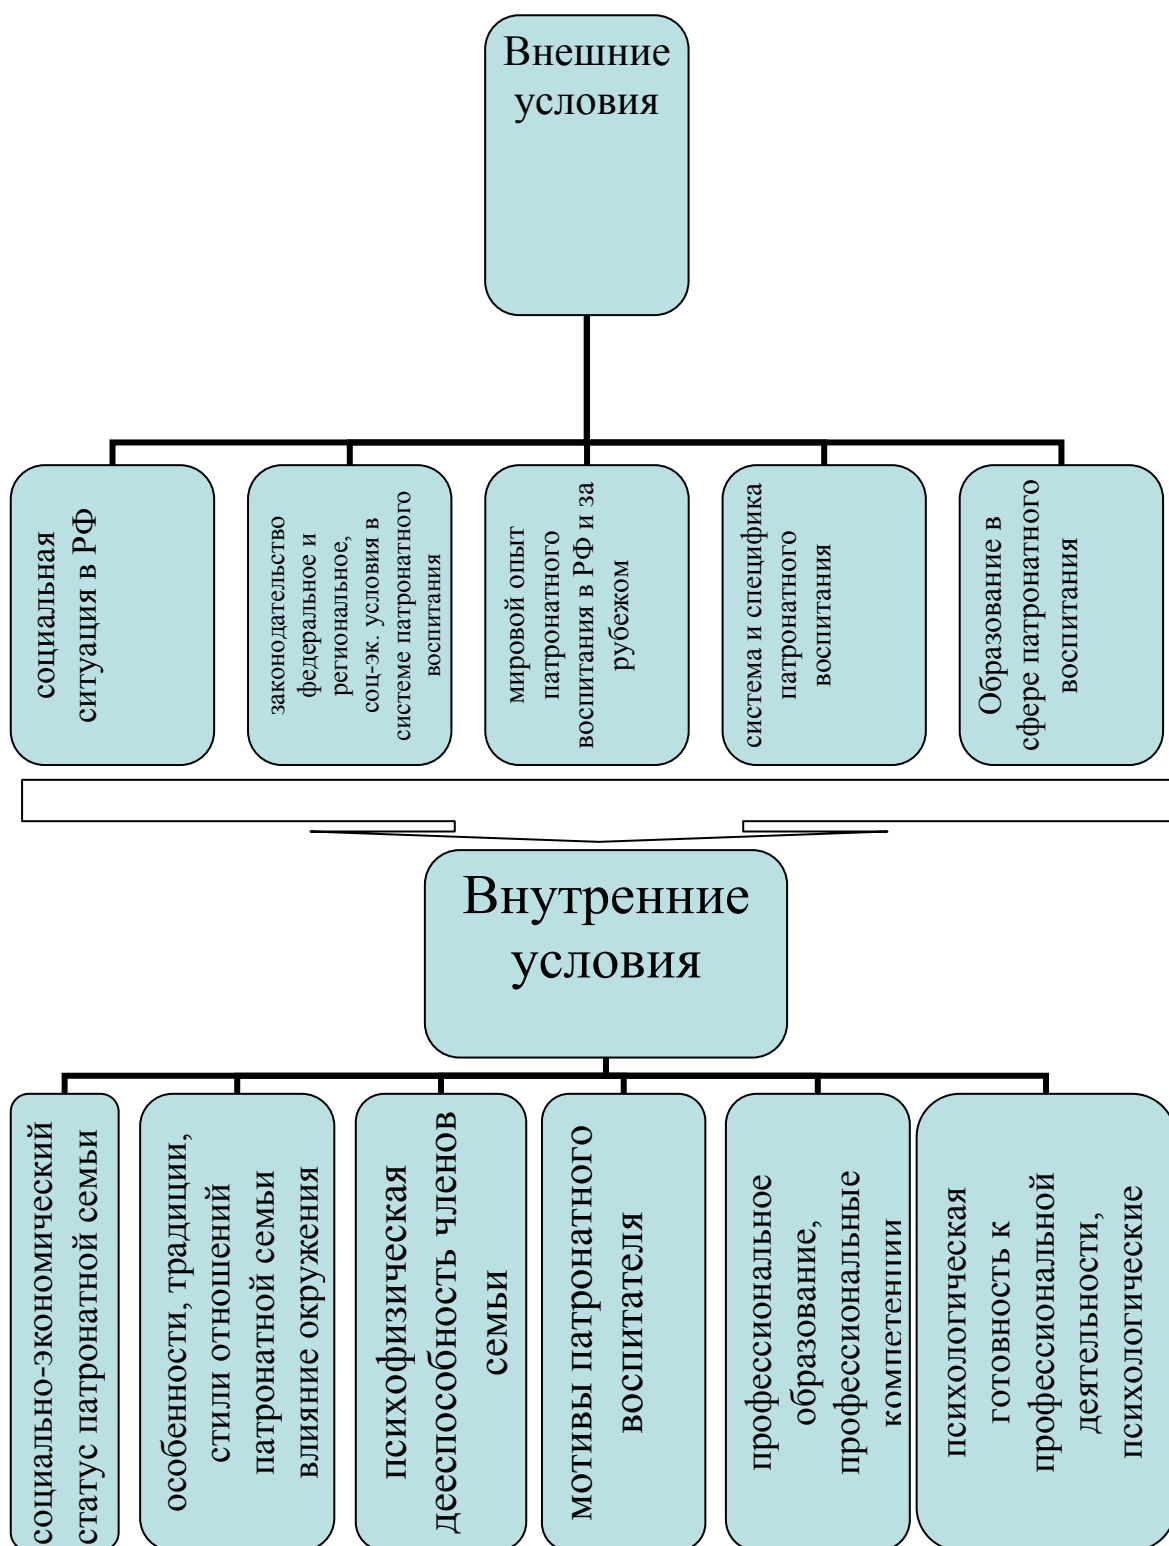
Внешние условия

социальная ситуация в РФ

законодательство федеральное и региональное, соц-эк. условия в системе патронатного воспитания

мировой опыт патронатного воспитания в РФ и за рубежом

система и специфика патронатного воспитания

Образование в сфере патронатного воспитания

Внутренние условия

социально-экономический статус патронатной семьи

особенности, традиции, стили отношений патронатной семьи влияние окружения

психофизическая дееспособность членов семьи

мотивы патронатного воспитателя

профессиональное образование, профессиональные компетенции

психологическая готовность к профессиональной деятельности, психологические